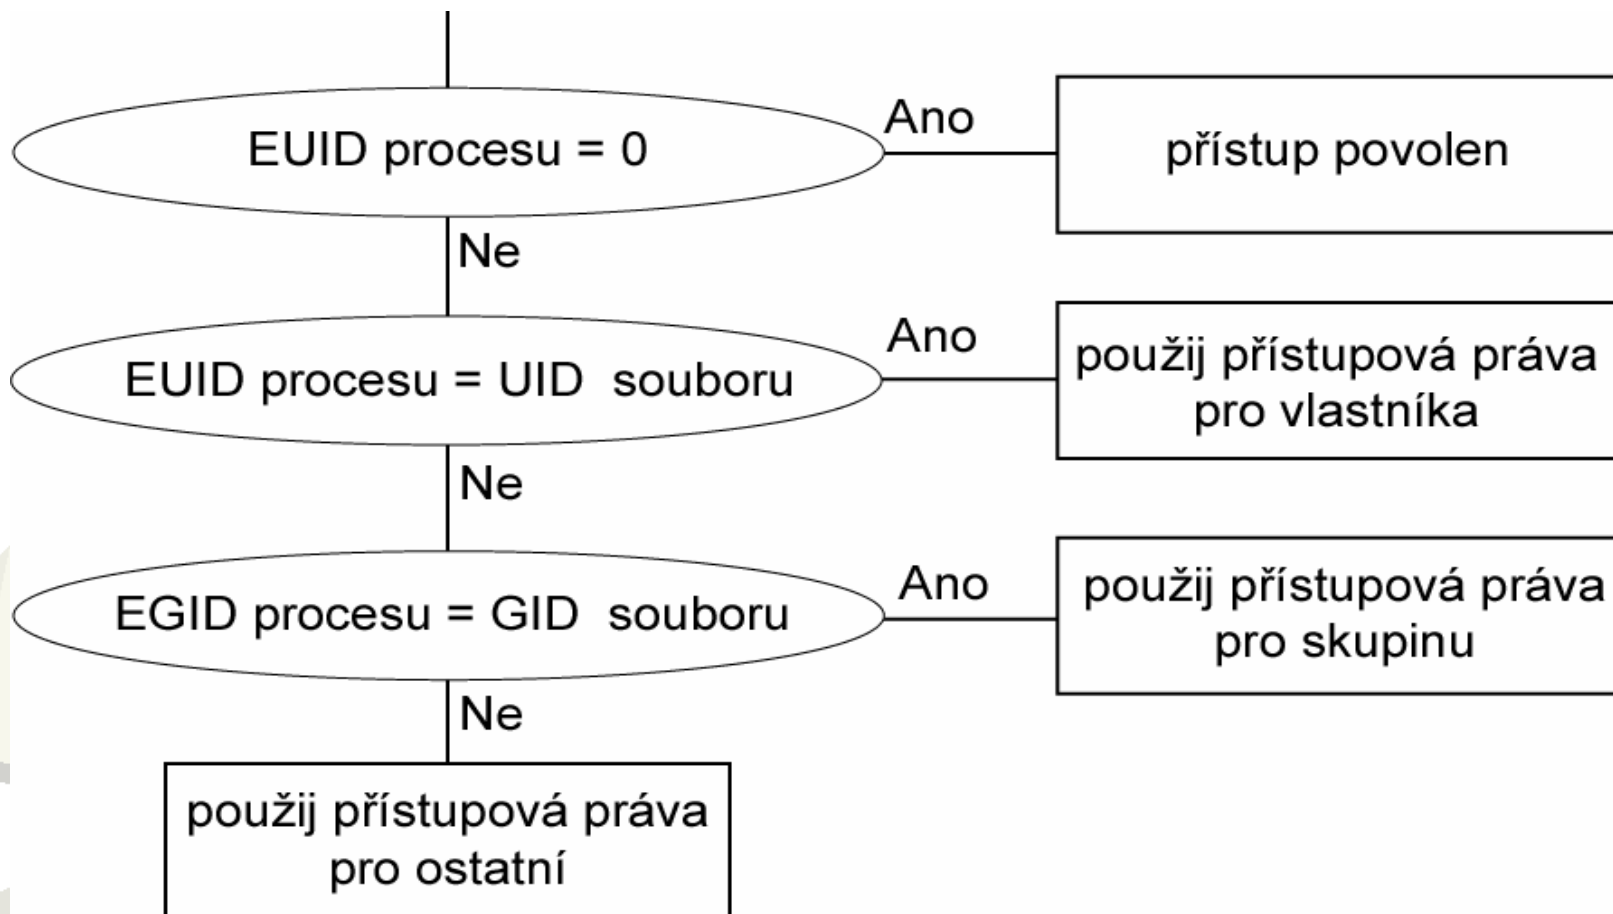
EUID procesu = 0

Ano

přístup povolen

Ne

EUID procesu = UID souboru

Ano

použij přístupová práva pro vlastníka

Ne

EGID procesu = GID souboru

Ano

použij přístupová práva pro skupinu

Ne

použij přístupová práva pro ostatní